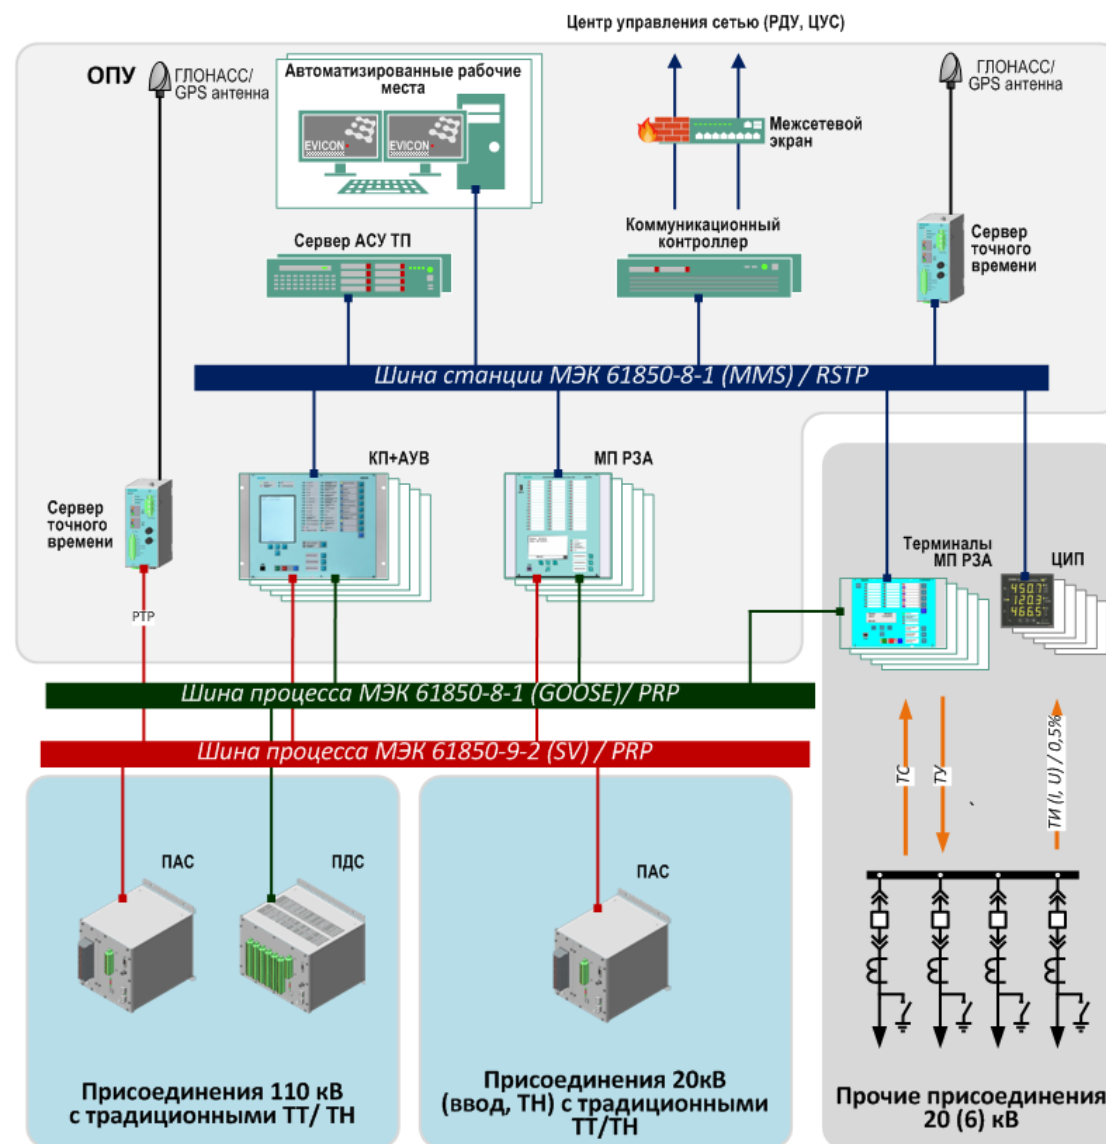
Центр управления сетью (РДУ, ЦУС)

ОПУ

ГЛОНАСС/ GPS антенна

Автоматизированные рабочие места

EVICON

EVICON

Межсетевой экран

ГЛОНАСС/ GPS антенна

Сервер АСУ ТП

Коммуникационный контроллер

Сервер точного времени

Шина станции МЭК 61850-8-1 (MMS) / RSTP

КП+АУВ

МП РЗА

Сервер точного времени

Терминалы МП РЗА

ЦИП

PTP

Шина процесса МЭК 61850-8-1 (GOOSE)/ PRP

Шина процесса МЭК 61850-9-2 (SV) / PRP

ТС

ТУ

ТИ (I, U) / 0,5%

ПАС

ПДС

ПАС

Присоединения 110 кВ с традиционными ТТ/ ТН

Присоединения 20кВ (ввод, ТН) с традиционными ТТ/ТН

Прочие присоединения 20 (6) кВ